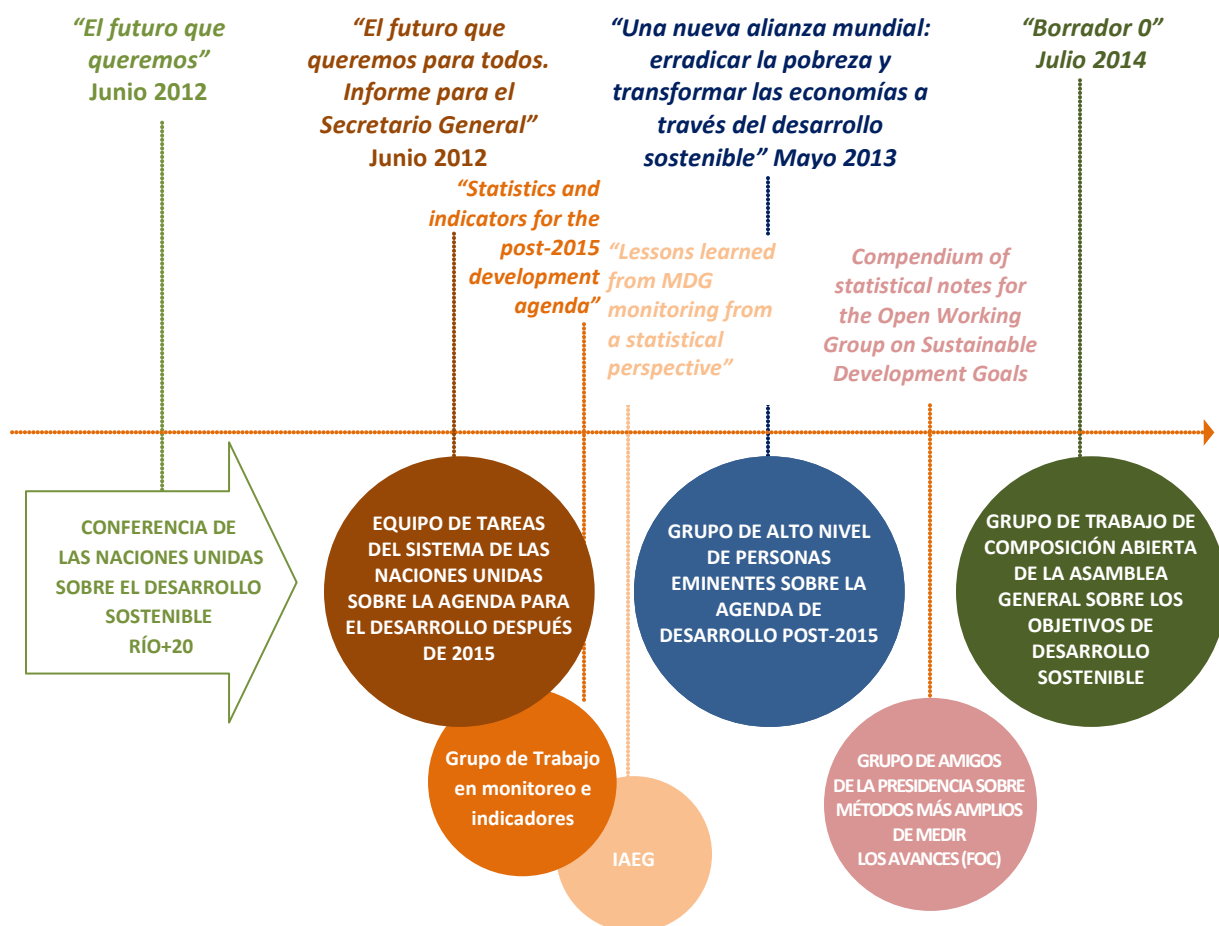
"El futuro que queremos"
Junio 2012

"El futuro que queremos para todos. Informe para el Secretario General"
Junio 2012

"Una nueva alianza mundial: erradicar la pobreza y transformar las economías a través del desarrollo sostenible" Mayo 2013

"Borrador 0"
Julio 2014

"Statistics and indicators for the post-2015 development agenda"

"Lessons learned from MDG monitoring from a statistical perspective"

Compendium of statistical notes for the Open Working Group on Sustainable Development Goals

CONFERENCIA DE LAS NACIONES UNIDAS SOBRE EL DESARROLLO SOSTENIBLE RÍO+20

EQUIPO DE TAREAS DEL SISTEMA DE LAS NACIONES UNIDAS SOBRE LA AGENDA PARA EL DESARROLLO DESPUÉS DE 2015

GRUPO DE ALTO NIVEL DE PERSONAS EMINENTES SOBRE LA AGENDA DE DESARROLLO POST-2015

GRUPO DE TRABAJO DE COMPOSICIÓN ABIERTA DE LA ASAMBLEA GENERAL SOBRE LOS OBJETIVOS DE DESARROLLO SOSTENIBLE

Grupo de Trabajo en monitoreo e indicadores

IAEG

GRUPO DE AMIGOS DE LA PRESIDENCIA SOBRE MÉTODOS MÁS AMPLIOS DE MEDIR LOS AVANCES (FOC)